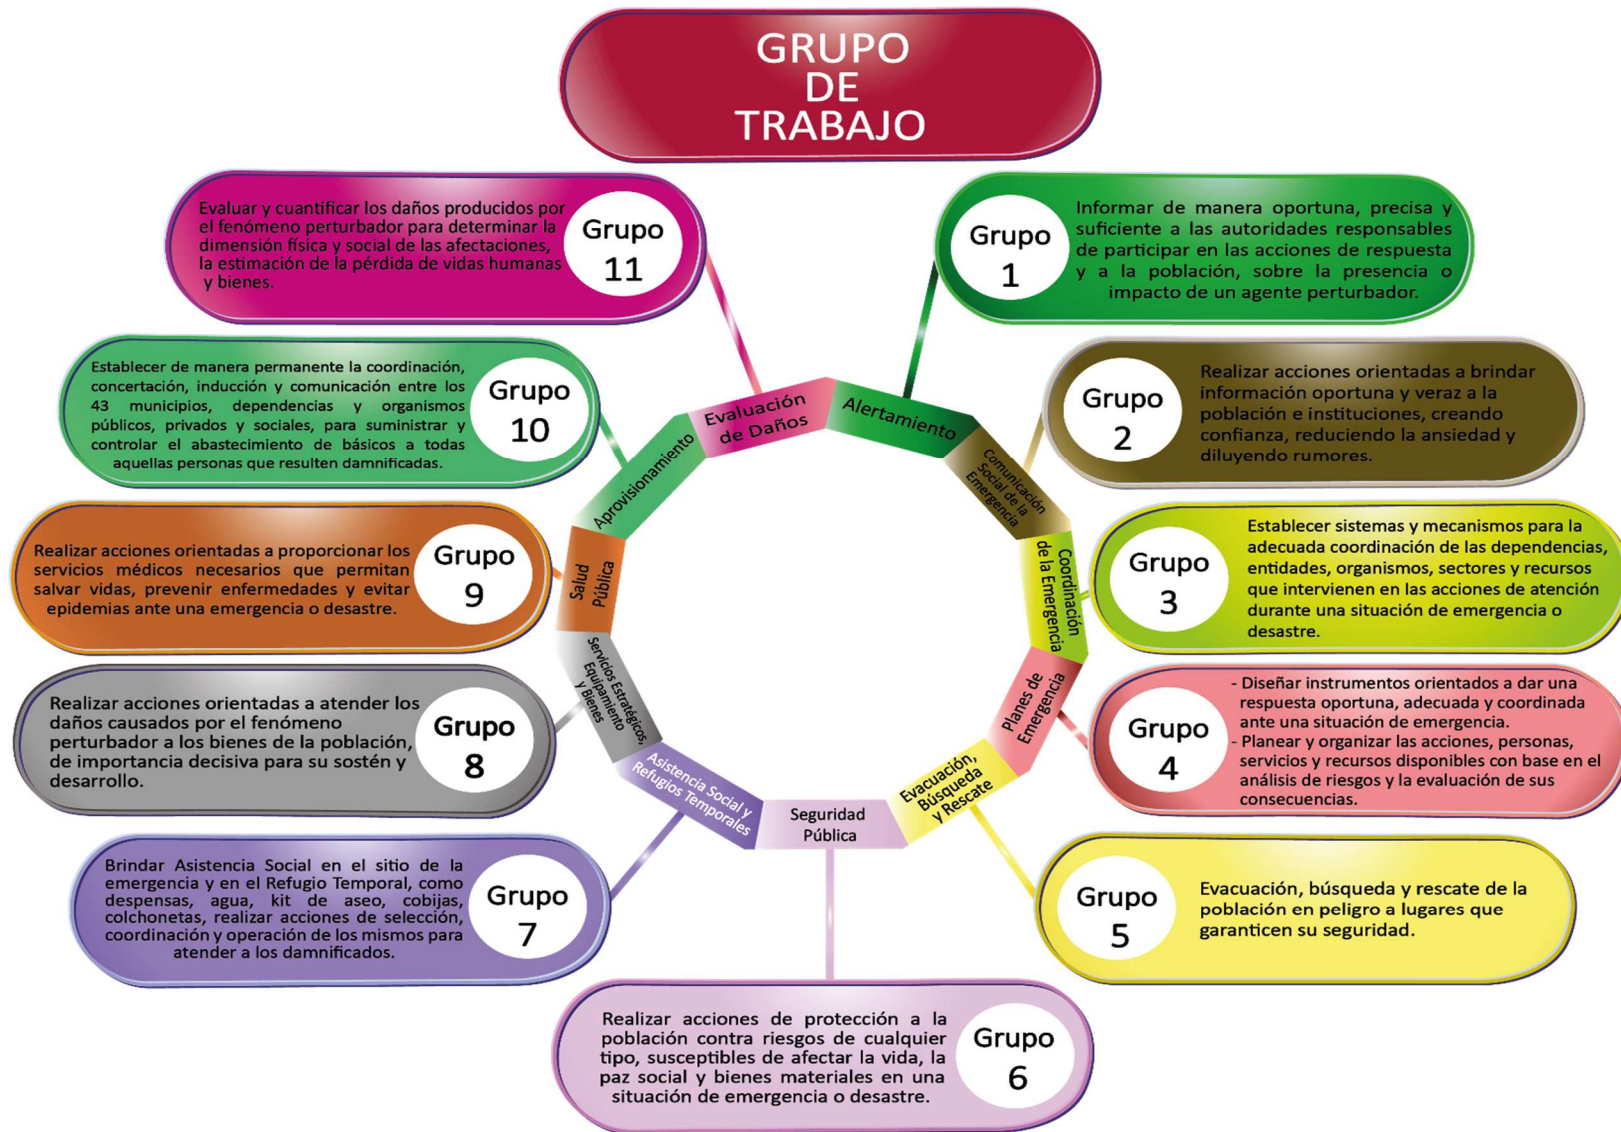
GRUPO DE TRABAJO

Evaluar y cuantificar los daños producidos por el fenómeno perturbador para determinar la dimensión física y social de las afectaciones, la estimación de la pérdida de vidas humanas y bienes.

Grupo 11

Grupo 1

Informar de manera oportuna, precisa y suficiente a las autoridades responsables de participar en las acciones de respuesta y a la población, sobre la presencia o impacto de un agente perturbador.

Establecer de manera permanente la coordinación, concertación, inducción y comunicación entre los 43 municipios, dependencias y organismos públicos, privados y sociales, para suministrar y controlar el abastecimiento de básicos a todas aquellas personas que resulten damnificadas.

Grupo 10

Grupo 2

Realizar acciones orientadas a brindar información oportuna y veraz a la población e instituciones, creando confianza, reduciendo la ansiedad y diluyendo rumores.

Evaluación de Daños

Alertamiento

Aprovisionamiento

Comunicación Social de la Emergencia

Realizar acciones orientadas a proporcionar los servicios médicos necesarios que permitan salvar vidas, prevenir enfermedades y evitar epidemias ante una emergencia o desastre.

Grupo 9

Salud Pública

Coordinación de la Emergencia

Grupo 3

Establecer sistemas y mecanismos para la adecuada coordinación de las dependencias, entidades, organismos, sectores y recursos que intervienen en las acciones de atención durante una situación de emergencia o desastre.

Servicios Estratégicos, Equipamiento y Bienes

Planes de Emergencia

Realizar acciones orientadas a atender los daños causados por el fenómeno perturbador a los bienes de la población, de importancia decisiva para su sostén y desarrollo.

Grupo 8

Grupo 4

- Diseñar instrumentos orientados a dar una respuesta oportuna, adecuada y coordinada ante una situación de emergencia.
- Planear y organizar las acciones, personas, servicios y recursos disponibles con base en el análisis de riesgos y la evaluación de sus consecuencias.

Asistencia Social y Refugios Temporales

Seguridad Pública

Evacuación, Búsqueda y Rescate

Brindar Asistencia Social en el sitio de la emergencia y en el Refugio Temporal, como despensas, agua, kit de aseo, cobijas, colchonetas, realizar acciones de selección, coordinación y operación de los mismos para atender a los damnificados.

Grupo 7

Grupo 5

Evacuación, búsqueda y rescate de la población en peligro a lugares que garanticen su seguridad.

Realizar acciones de protección a la población contra riesgos de cualquier tipo, susceptibles de afectar la vida, la paz social y bienes materiales en una situación de emergencia o desastre.

Grupo 6